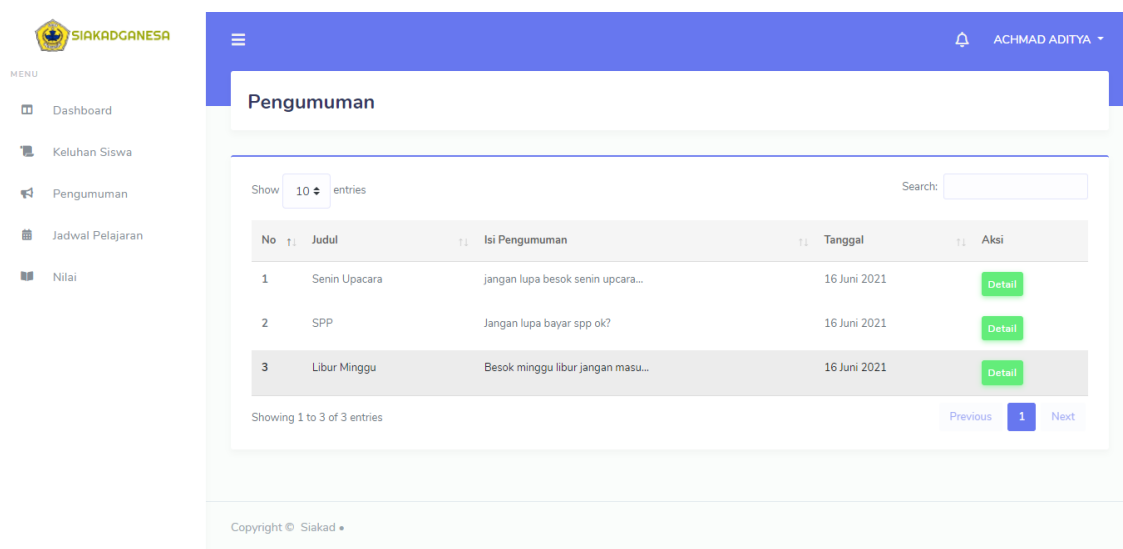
SIAKADGANESA

MENU

Dashboard

Keluhan Siswa

Pengumuman

Jadwal Pelajaran

Nilai

ACHMAD ADITYA

Pengumuman

Show 10 entries

Search:

| No | Judul | Isi Pengumuman | Tanggal | Aksi |
|---|---|---|---|---|
| 1 | Senin Upacara | jangan lupa besok senin upcara... | 16 Juni 2021 | Detail |
| 2 | SPP | Jangan lupa bayar spp ok? | 16 Juni 2021 | Detail |
| 3 | Libur Minggu | Besok minggu libur jangan masu... | 16 Juni 2021 | Detail |

Showing 1 to 3 of 3 entries

Previous 1 Next

Copyright © Siakad •